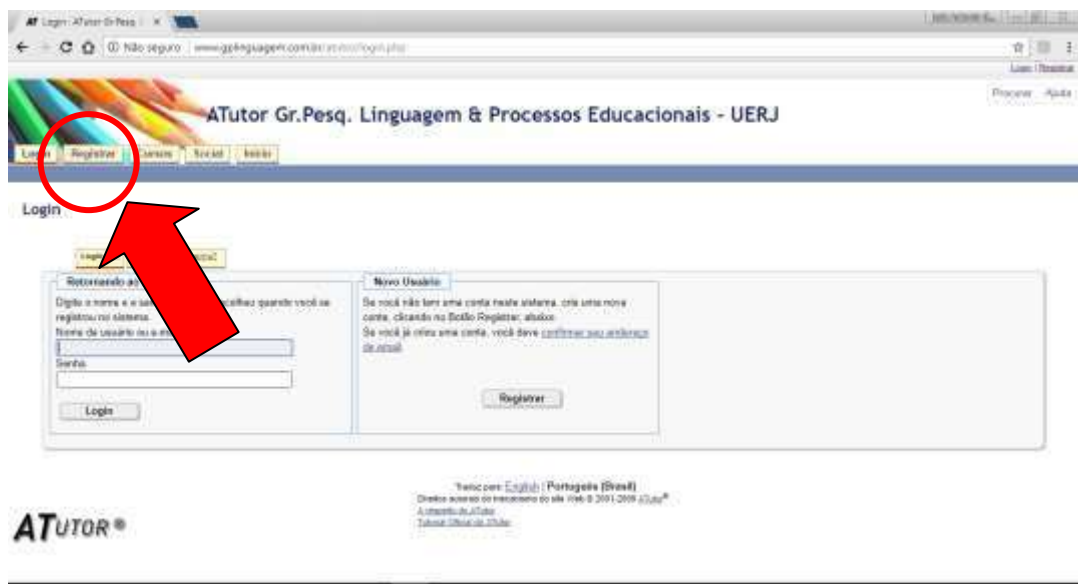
AT Login: ATutor Gr.Pesq. ×

Não seguro | www.gplinguagem.com.br/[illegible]/login.php

Login | Registrar

Procurar | Ajuda

ATutor Gr.Pesq. Linguagem & Processos Educacionais - UERJ

Login | Registrar | Cursos | Social | Início

Login

Login | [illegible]

Retornando ao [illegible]

Digite o nome e a se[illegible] escolheu quando você se registrou no sistema.
Nome de usuário ou e-m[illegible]

Senha:

Login

Novo Usuário

Se você não tem uma conta neste sistema, crie uma nova conta, clicando no Botão Registrar, abaixo.
Se você já criou uma conta, você deve confirmar seu endereço de email.

Registrar

Traduz para: English | Português (Brasil)
Direitos autorais do mecanismo do site Web © 2001-2009 ATutor®
A respeito do ATutor
Tutorial Oficial do ATutor

ATUTOR®